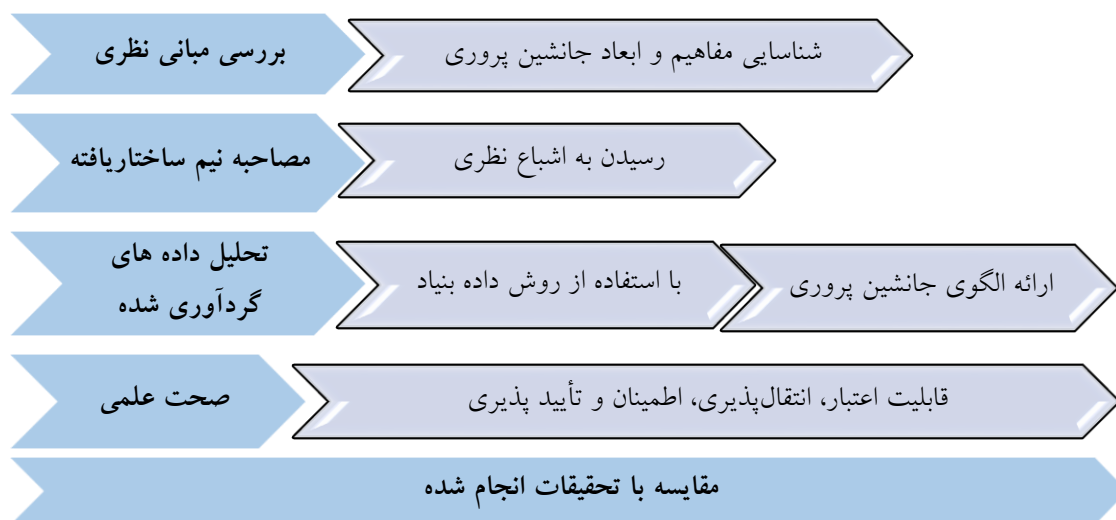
بررسی مبانی نظری

شناسایی مفاهیم و ابعاد جانشین پروری

مصاحبه نیم ساختاریافته

رسیدن به اشباع نظری

تحلیل داده های گردآوری شده

با استفاده از روش داده بنیاد

ارائه الگوی جانشین پروری

صحت علمی

قابلیت اعتبار، انتقال‌پذیری، اطمینان و تأیید پذیری

مقایسه با تحقیقات انجام شده